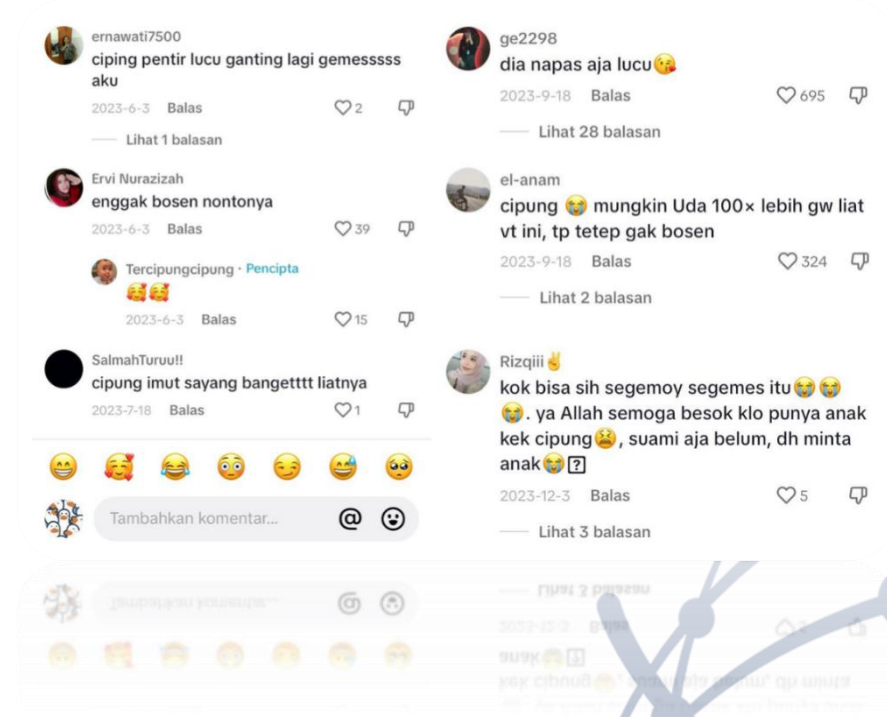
ernawati7500
ciping pentir lucu ganting lagi gemesssss aku
2023-6-3 Balas 2
Lihat 1 balasan

Ervi Nurazizah
enggak bosen nontonya
2023-6-3 Balas 39

Tercipungcipung · Pencipta
🥰🥰
2023-6-3 Balas 15

SalmahTuruu!!
cipung imut sayang bangettt liatnya
2023-7-18 Balas 1

😁 🥰 😂 😳 😏 😅 🥺

Tambahkan komentar... @ 🙂

ge2298
dia napas aja lucu😘
2023-9-18 Balas 695
Lihat 28 balasan

el-anam
cipung 😭 mungkin Uda 100× lebih gw liat vt ini, tp tetep gak bosen
2023-9-18 Balas 324
Lihat 2 balasan

Rizqiii✌️
kok bisa sih segemoy segemes itu😭😭😭. ya Allah semoga besok klo punya anak kek cipung😫, suami aja belum, dh minta anak😭[?]
2023-12-3 Balas 5
Lihat 3 balasan